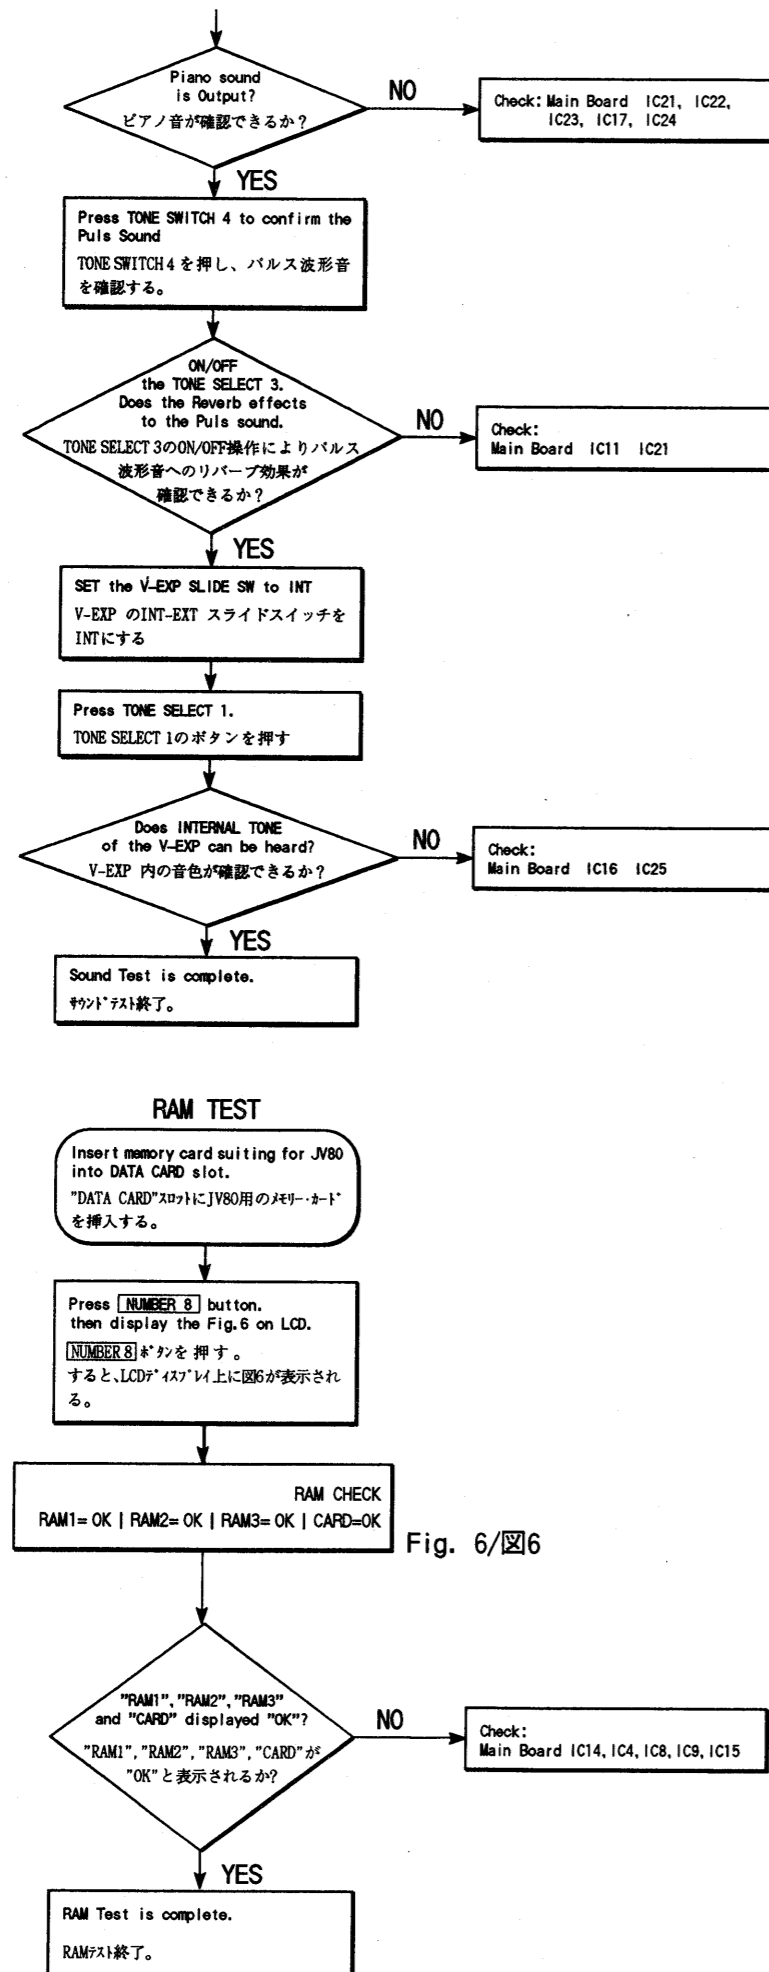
Piano sound is Output?
ピアノ音が確認できるか?

NO

Check: Main Board IC21, IC22, IC23, IC17, IC24

YES

Press TONE SWITCH 4 to confirm the Puls Sound
TONE SWITCH 4を押し、パルス波形音を確認する。

ON/OFF the TONE SELECT 3. Does the Reverb effects to the Puls sound.
TONE SELECT 3のON/OFF操作によりパルス波形音へのリバーブ効果が確認できるか?

NO

Check:
Main Board IC11 IC21

YES

SET the V-EXP SLIDE SW to INT
V-EXP のINT-EXT スライドスイッチをINTにする

Press TONE SELECT 1.
TONE SELECT 1のボタンを押す

Does INTERNAL TONE of the V-EXP can be heard?
V-EXP 内の音色が確認できるか?

NO

Check:
Main Board IC16 IC25

YES

Sound Test is complete.
ｻｳﾝﾄﾞﾃｽﾄ終了。

RAM TEST

Insert memory card suiting for JV80 into DATA CARD slot.
"DATA CARD"ｽﾛｯﾄにJV80用のﾒﾓﾘｰ・ｶｰﾄﾞを挿入する。

Press NUMBER 8 button. then display the Fig.6 on LCD.
NUMBER 8 ﾎﾞﾀﾝを 押 す 。
すると、LCDﾃﾞｨｽﾌﾟﾚｲ上に図6が表示される。

RAM CHECK
RAM1= OK | RAM2= OK | RAM3= OK | CARD=OK

Fig. 6/図6

"RAM1", "RAM2", "RAM3" and "CARD" displayed "OK"?
"RAM1", "RAM2", "RAM3", "CARD"が"OK"と表示されるか?

NO

Check:
Main Board IC14, IC4, IC8, IC9, IC15

YES

RAM Test is complete.
RAMﾃｽﾄ終了。